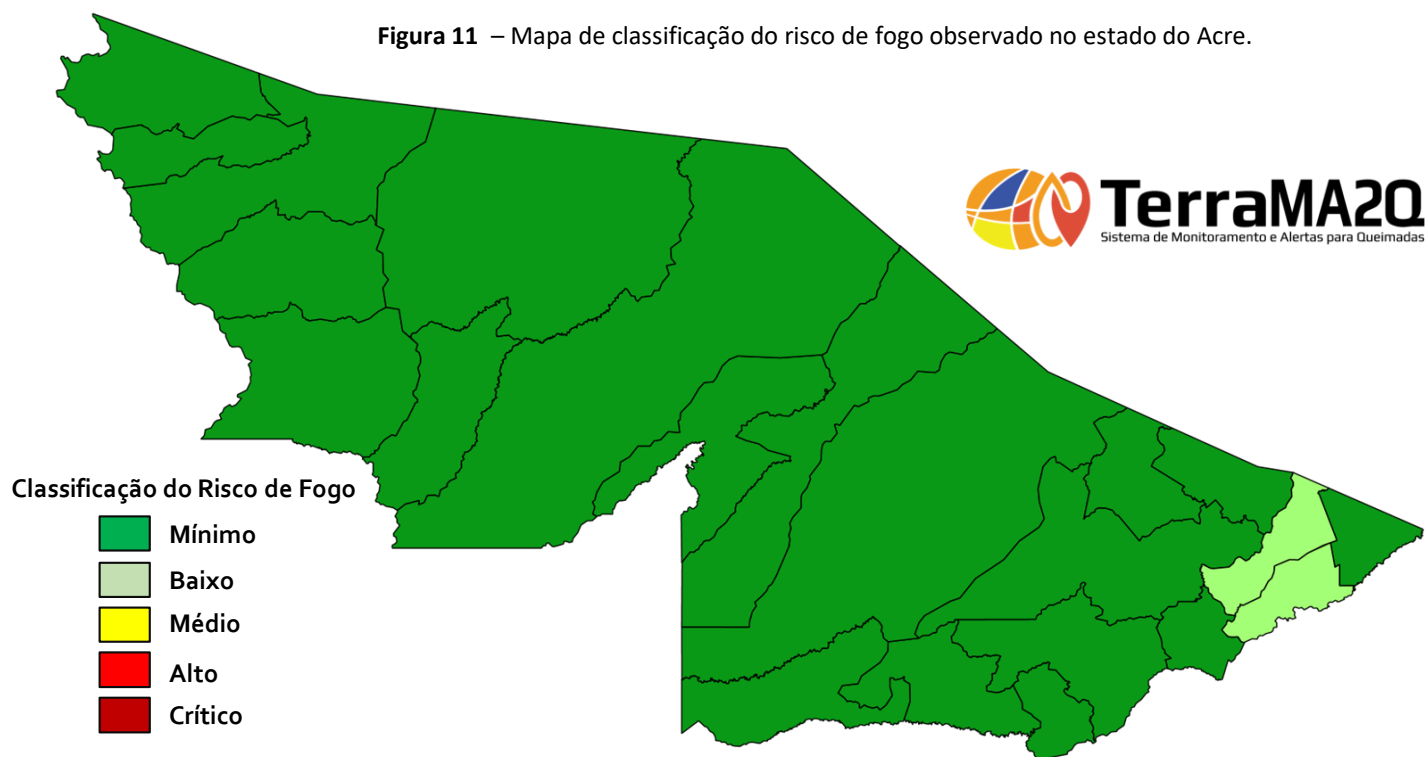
**Figura 11** – Mapa de classificação do risco de fogo observado no estado do Acre.

TerraMA2Q
Sistema de Monitoramento e Alertas para Queimadas

Classificação do Risco de Fogo
Mínimo
Baixo
Médio
Alto
Crítico